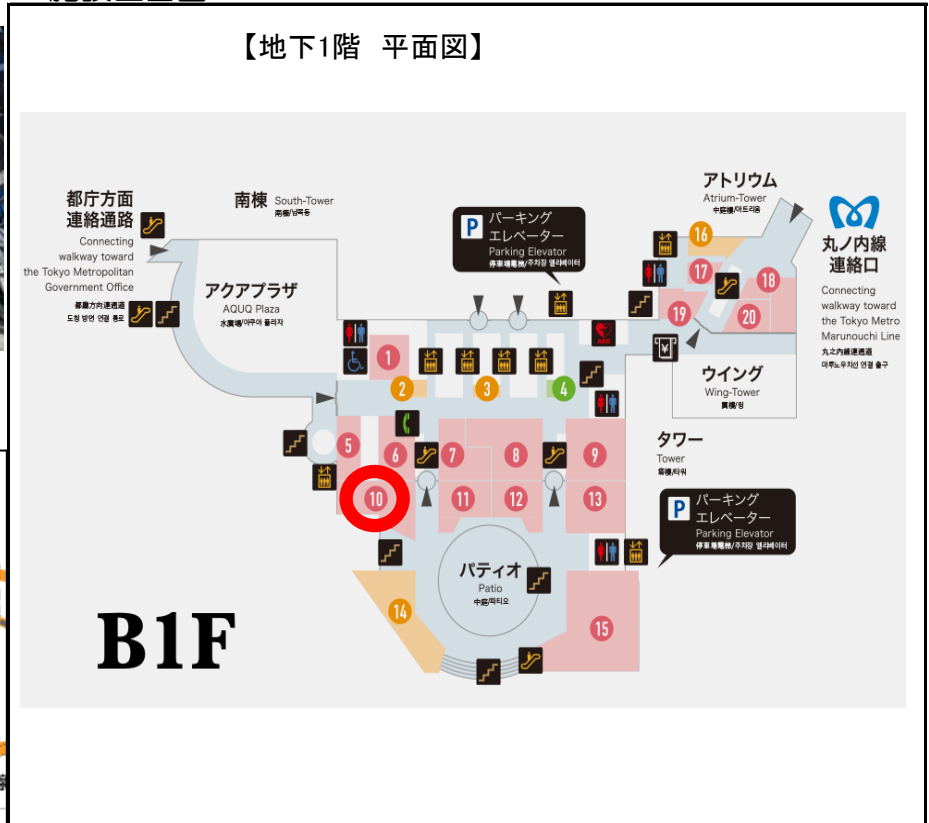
【地下1階 平面図】

都庁方面
連絡通路
Connecting walkway toward the Tokyo Metropolitan Government Office
都廳方向連通道
도청 방면 연결 통로

南棟 South-Tower
南棟/남쪽동

アクアプラザ
AQUQ Plaza
水廣場/아쿠아 플라자

P パーキング
エレベーター
Parking Elevator
停車場電梯/주차장 엘리베이터

アトリウム
Atrium-Tower
中庭棟/아트리움

丸ノ内線
連絡口
Connecting walkway toward the Tokyo Metro Marunouchi Line
丸之内線連通道
마루노우치선 연결 출구

ウイング
Wing-Tower
翼棟/윙

タワー
Tower
塔棟/타워

P パーキング
エレベーター
Parking Elevator
停車場電梯/주차장 엘리베이터

パティオ
Patio
中庭/파티오

1
2
3
4
5
6
7
8
9
10
11
12
13
14
15
16
17
18
19
20

B1F